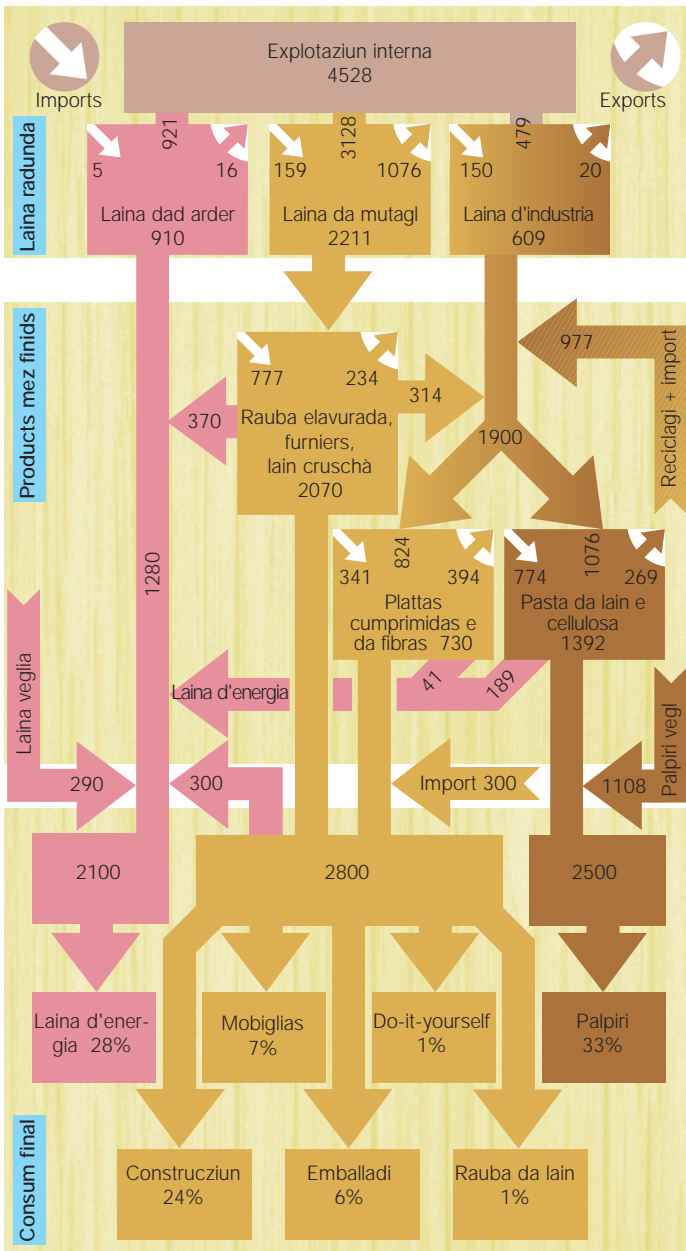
Imports

Explotaziun interna
4528

Exports

Laina radunda

921
5
16
Laina dad arder
910

3128
159
1076
Laina da mutagl
2211

479
150
20
Laina d'industria
609

Products mez finids

977
Reciclagi + import

777
234
314
370
Rauba elavurada, furniers, lain cruschà
2070

1900

1280

824
341
394
Plattas cumprimidas e da fibras 730

1076
774
269
Pasta da lain e cellulosa
1392

Laina veglia

Laina d'energia

41
189

Palpiri vegl

290
300
Import 300
1108

2100
2800
2500

Consum final

Laina d'energia 28%

Mobiglias
7%

Do-it-yourself
1%

Palpiri
33%

Construcziun
24%

Emballadi
6%

Rauba da lain
1%